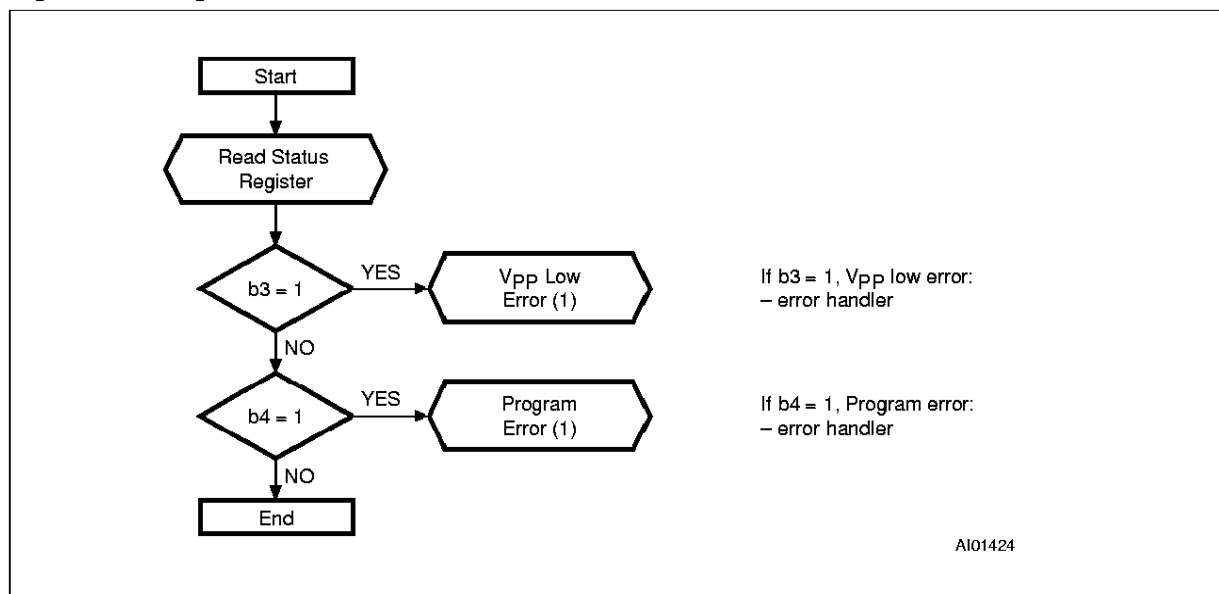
Start

Read Status Register

b3 = 1

YES

$V_{PP}$ Low Error (1)

If b3 = 1, $V_{PP}$ low error:
– error handler

NO

b4 = 1

YES

Program Error (1)

If b4 = 1, Program error:
– error handler

NO

End

AI01424